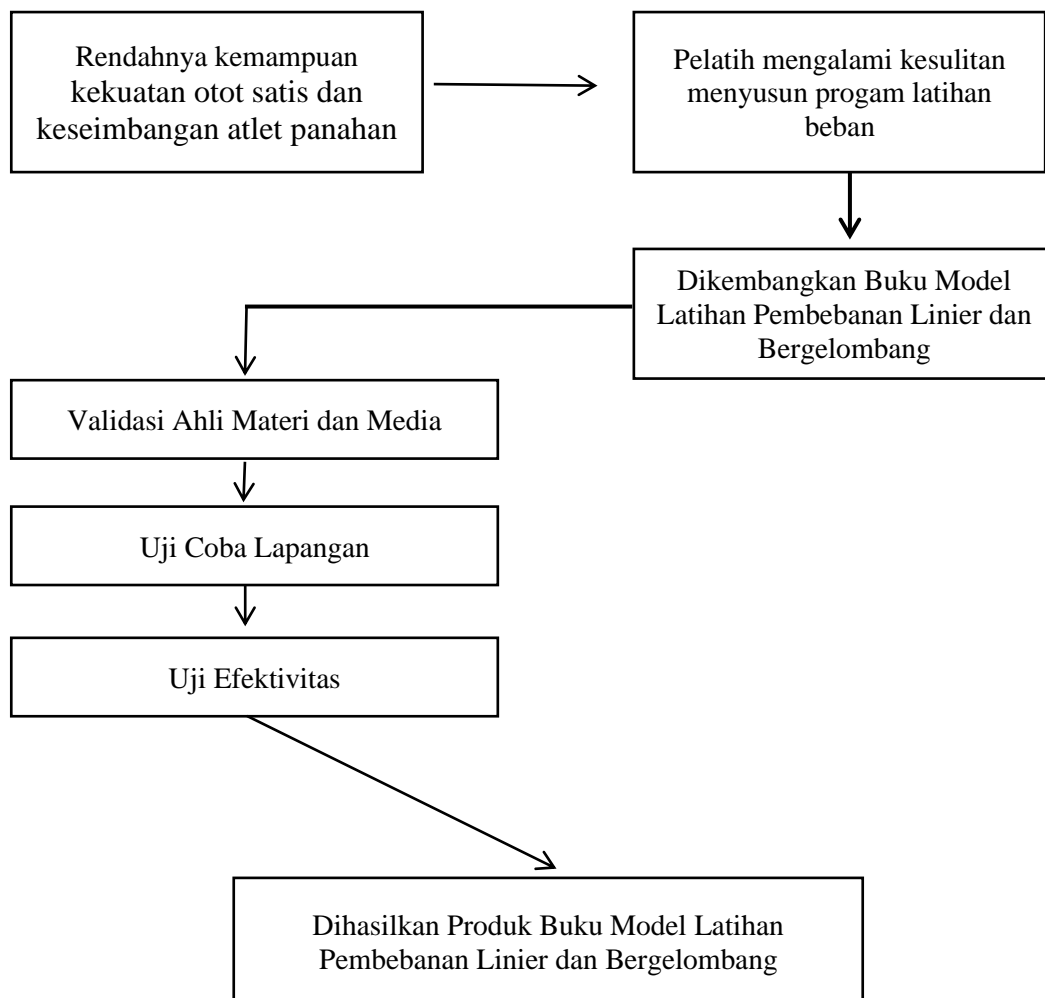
Rendahnya kemampuan kekuatan otot satis dan keseimbangan atlet panahan

Pelatih mengalami kesulitan menyusun progam latihan beban

Dikembangkan Buku Model Latihan Pembebanan Linier dan Bergelombang

Validasi Ahli Materi dan Media

Uji Coba Lapangan

Uji Efektivitas

Dihasilkan Produk Buku Model Latihan Pembebanan Linier dan Bergelombang